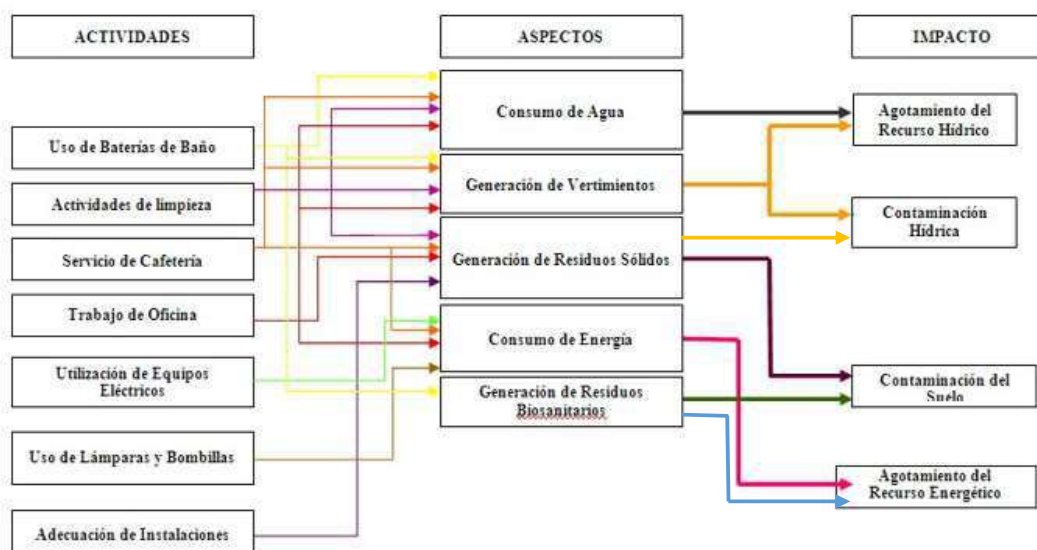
ACTIVIDADES

ASPECTOS

IMPACTO

Uso de Baterías de Baño

Actividades de limpieza

Servicio de Cafetería

Trabajo de Oficina

Utilización de Equipos Eléctricos

Uso de Lámparas y Bombillas

Adecuación de Instalaciones

Consumo de Agua

Generación de Vertimientos

Generación de Residuos Sólidos

Consumo de Energía

Generación de Residuos Biosanitarios

Agotamiento del Recurso Hídrico

Contaminación Hídrica

Contaminación del Suelo

Agotamiento del Recurso Energético